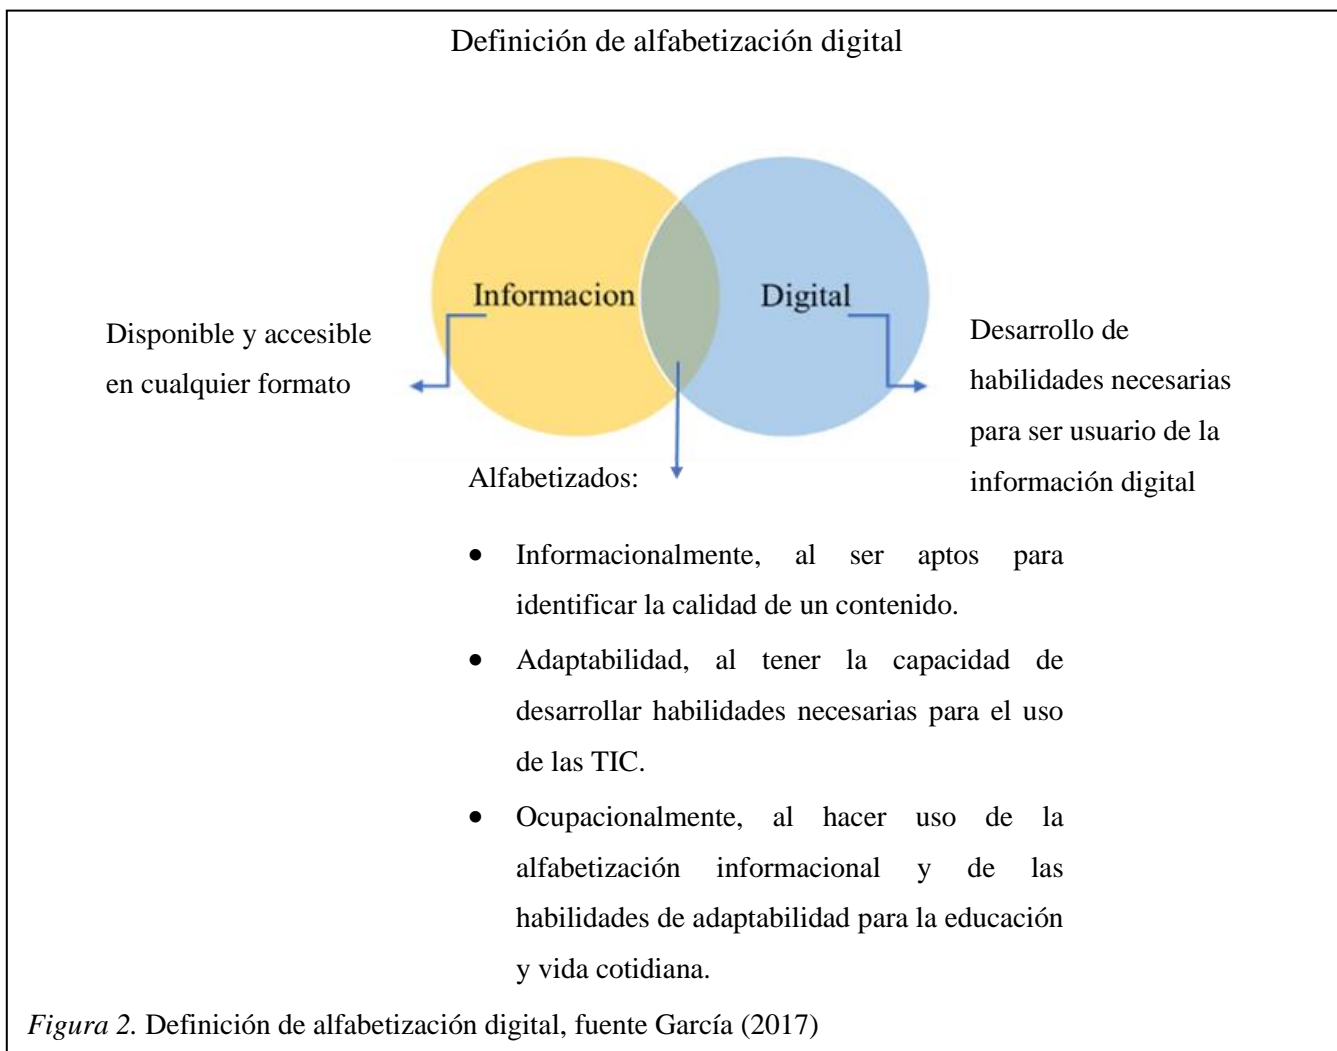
Definición de alfabetización digital

Informacion

Digital

Disponible y accesible en cualquier formato

Desarrollo de habilidades necesarias para ser usuario de la información digital

Alfabetizados:

- Informacionalmente, al ser aptos para identificar la calidad de un contenido.
- Adaptabilidad, al tener la capacidad de desarrollar habilidades necesarias para el uso de las TIC.
- Ocupacionalmente, al hacer uso de la alfabetización informacional y de las habilidades de adaptabilidad para la educación y vida cotidiana.

*Figura 2.* Definición de alfabetización digital, fuente García (2017)